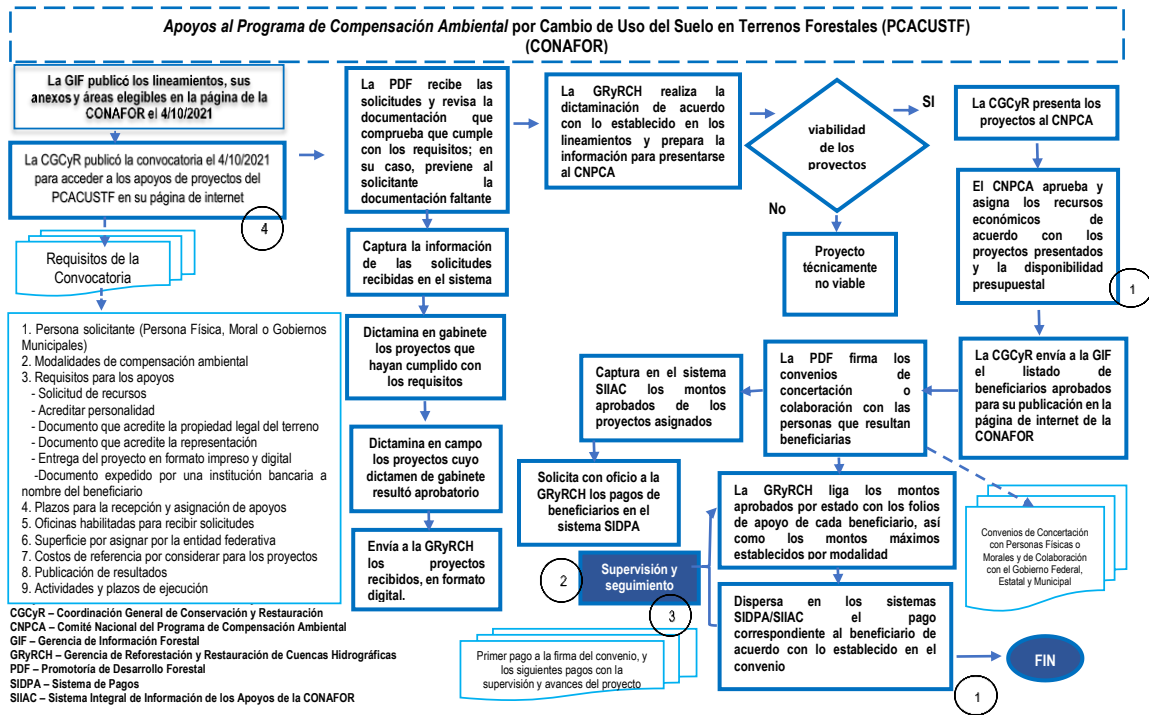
*Apoyos al Programa de Compensación Ambiental* por Cambio de Uso del Suelo en Terrenos Forestales (PCACUSTF) (CONAFOR)

La GIF publicó los lineamientos, sus anexos y áreas elegibles en la página de la CONAFOR el 4/10/2021

La CGCyR publicó la convocatoria el 4/10/2021 para acceder a los apoyos de proyectos del PCACUSTF en su página de internet

4

Requisitos de la Convocatoria

1. Persona solicitante (Persona Física, Moral o Gobiernos Municipales)
2. Modalidades de compensación ambiental
3. Requisitos para los apoyos
- Solicitud de recursos
- Acreditar personalidad
- Documento que acredite la propiedad legal del terreno
- Documento que acredite la representación
- Entrega del proyecto en formato impreso y digital
-Documento expedido por una institución bancaria a nombre del beneficiario
4. Plazos para la recepción y asignación de apoyos
5. Oficinas habilitadas para recibir solicitudes
6. Superficie por asignar por la entidad federativa
7. Costos de referencia por considerar para los proyectos
8. Publicación de resultados
9. Actividades y plazos de ejecución

CGCyR – Coordinación General de Conservación y Restauración
CNPCA – Comité Nacional del Programa de Compensación Ambiental
GIF – Gerencia de Información Forestal
GRyRCH – Gerencia de Reforestación y Restauración de Cuencas Hidrográficas
PDF – Promotoría de Desarrollo Forestal
SIDPA – Sistema de Pagos
SIIAC – Sistema Integral de Información de los Apoyos de la CONAFOR

La PDF recibe las solicitudes y revisa la documentación que comprueba que cumple con los requisitos; en su caso, previene al solicitante la documentación faltante

Captura la información de las solicitudes recibidas en el sistema

Dictamina en gabinete los proyectos que hayan cumplido con los requisitos

Dictamina en campo los proyectos cuyo dictamen de gabinete resultó aprobatorio

Envía a la GRyRCH los proyectos recibidos, en formato digital.

La GRyRCH realiza la dictaminación de acuerdo con lo establecido en los lineamientos y prepara la información para presentarse al CNPCA

viabilidad de los proyectos

SI

No

Proyecto técnicamente no viable

La CGCyR presenta los proyectos al CNPCA

El CNPCA aprueba y asigna los recursos económicos de acuerdo con los proyectos presentados y la disponibilidad presupuestal

1

La CGCyR envía a la GIF el listado de beneficiarios aprobados para su publicación en la página de internet de la CONAFOR

La PDF firma los convenios de concertación o colaboración con las personas que resultan beneficiarias

Captura en el sistema SIIAC los montos aprobados de los proyectos asignados

Solicita con oficio a la GRyRCH los pagos de beneficiarios en el sistema SIDPA

Convenios de Concertación con Personas Físicas o Morales y de Colaboración con el Gobierno Federal, Estatal y Municipal

La GRyRCH liga los montos aprobados por estado con los folios de apoyo de cada beneficiario, así como los montos máximos establecidos por modalidad

2

Supervisión y seguimiento

3

Dispersa en los sistemas SIDPA/SIIAC el pago correspondiente al beneficiario de acuerdo con lo establecido en el convenio

Primer pago a la firma del convenio, y los siguientes pagos con la supervisión y avances del proyecto

FIN

1